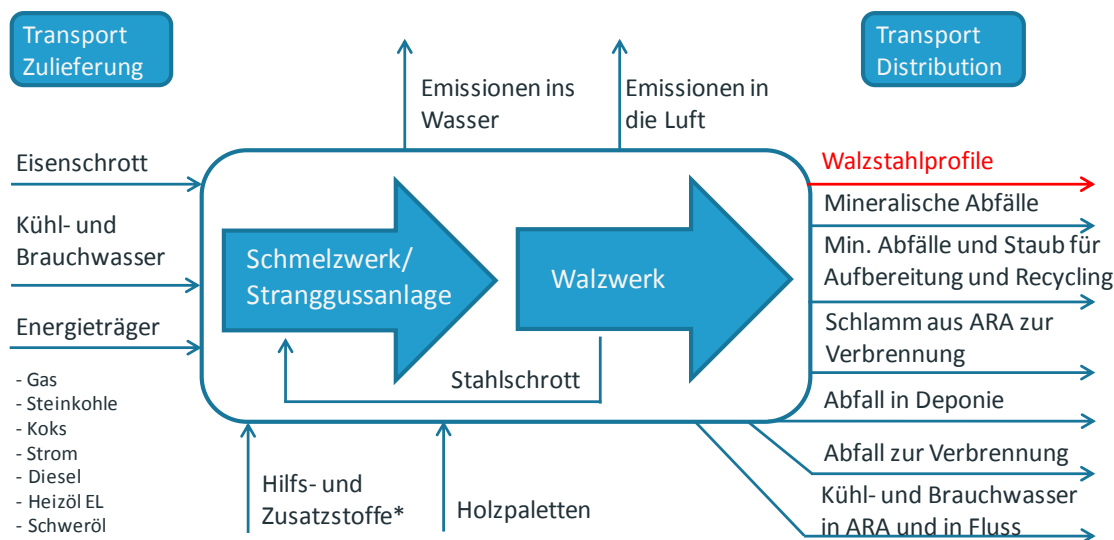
Transport Zulieferung

Transport Distribution

Emissionen ins Wasser

Emissionen in die Luft

Eisenschrott

Kühl- und Brauchwasser

Energieträger

- Gas
- Steinkohle
- Koks
- Strom
- Diesel
- Heizöl EL
- Schweröl

Schmelzwerk/ Stranggussanlage

Walzwerk

Stahlschrott

Walzstahlprofile

Mineralische Abfälle

Min. Abfälle und Staub für Aufbereitung und Recycling

Schlamm aus ARA zur Verbrennung

Abfall in Deponie

Abfall zur Verbrennung

Kühl- und Brauchwasser in ARA und in Fluss

Hilfs- und Zusatzstoffe*

Holzpaletten